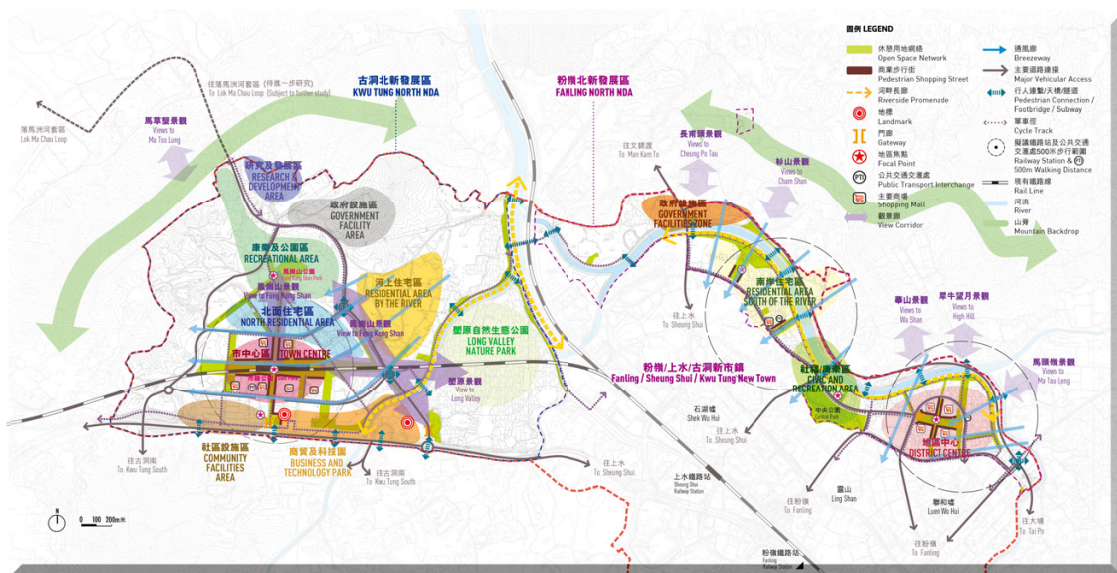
圖例 LEGEND

休憩用地網絡
Open Space Network

商業步行街
Pedestrian Shopping Street

河畔長廊
Riverside Promenade

地標
Landmark

門廊
Gateway

地區焦點
Focal Point

公共交通交匯處
Public Transport Interchange

主要商場
Shopping Mall

觀景廊
View Corridor

通風廊
Breezeway

主要道路連接
Major Vehicular Access

行人連繫/天橋/隧道
Pedestrian Connection / Footbridge / Subway

單車徑
Cycle Track

擬議鐵路站及公共交通交匯處500米步行範圍
Railway Station & PTI 500m Walking Distance

現有鐵路線
Rail Line

河流
River

山脊
Mountain Backdrop

古洞北新發展區
KWU TUNG NORTH NDA

粉嶺北新發展區
FANLING NORTH NDA

往落馬洲河套區 (待進一步研究)
To Lok Ma Chau Loop (Subject to further study)

落馬洲河套區
Lok Ma Chau Loop

馬草壟景觀
Views to Ma Tso Lung

研究及發展區
RESEARCH & DEVELOPMENT AREA

政府設施區
GOVERNMENT FACILITY AREA

康樂及公園區
RECREATIONAL AREA

鳳崗山公園
Fung Kong Shan Park

鳳崗山景觀
Views to Fung Kong Shan

河上住宅區
RESIDENTIAL AREA BY THE RIVER

鳳崗山景觀
View to Fung Kong Shan

北面住宅區
NORTH RESIDENTIAL AREA

市中心區
TOWN CENTRE

塱原自然生態公園
LONG VALLEY NATURE PARK

塱原景觀
View to Long Valley

社區設施區
COMMUNITY FACILITIES AREA

商貿及科技園
BUSINESS AND TECHNOLOGY PARK

往古洞南
To Kwu Tung South

往古洞南
To Kwu Tung South

往文錦渡
To Man Kam To

長甫頭景觀
Views to Cheung Po Tau

政府設施區
GOVERNMENT FACILITIES ZONE

杉山景觀
Views to Cham Shan

南岸住宅區
RESIDENTIAL AREA SOUTH OF THE RIVER

往上水
To Sheung Shui

粉嶺/上水/古洞新市鎮
Fanling / Sheung Shui / Kwu Tung New Town

石湖墟
Shek Wu Hui

往上水
To Sheung Shui

往上水
To Sheung Shui

上水鐵路站
Sheung Shui Railway Station

華山景觀
Views to Wa Shan

犀牛望月景觀
Views to High Hill

社區/康樂區
CIVIC AND RECREATION AREA

中央公園
Central Park

馬鞍嶺景觀
Views to Ma Tau Leng

地區中心
DISTRICT CENTRE

靈山
Ling Shan

往粉嶺
To Fanling

聯和墟
Luen Wo Hui

往粉嶺
To Fanling

往大埔
To Tai Po

粉嶺鐵路站
Fanling Railway Station

0 100 200m米